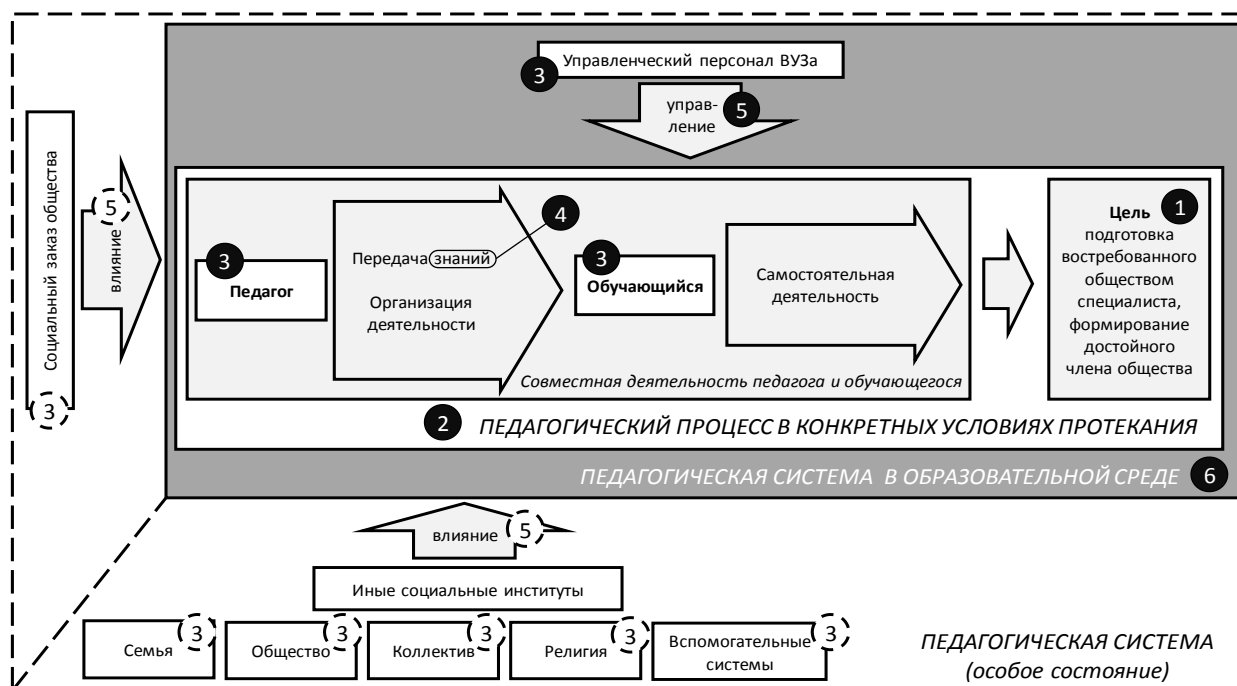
3 Управленческий персонал ВУЗа

управление 5

Социальный заказ общества 3

5 влияние

3 Педагог

Передача знаний 4

Организация деятельности

3 Обучающийся

Самостоятельная деятельность

Совместная деятельность педагога и обучающегося

Цель 1 подготовка востребованного обществом специалиста, формирование достойного члена общества

2 ПЕДАГОГИЧЕСКИЙ ПРОЦЕСС В КОНКРЕТНЫХ УСЛОВИЯХ ПРОТЕКАНИЯ

ПЕДАГОГИЧЕСКАЯ СИСТЕМА В ОБРАЗОВАТЕЛЬНОЙ СРЕДЕ 6

влияние 5

Иные социальные институты

Семья 3

Общество 3

Коллектив 3

Религия 3

Вспомогательные системы 3

ПЕДАГОГИЧЕСКАЯ СИСТЕМА
(особое состояние)